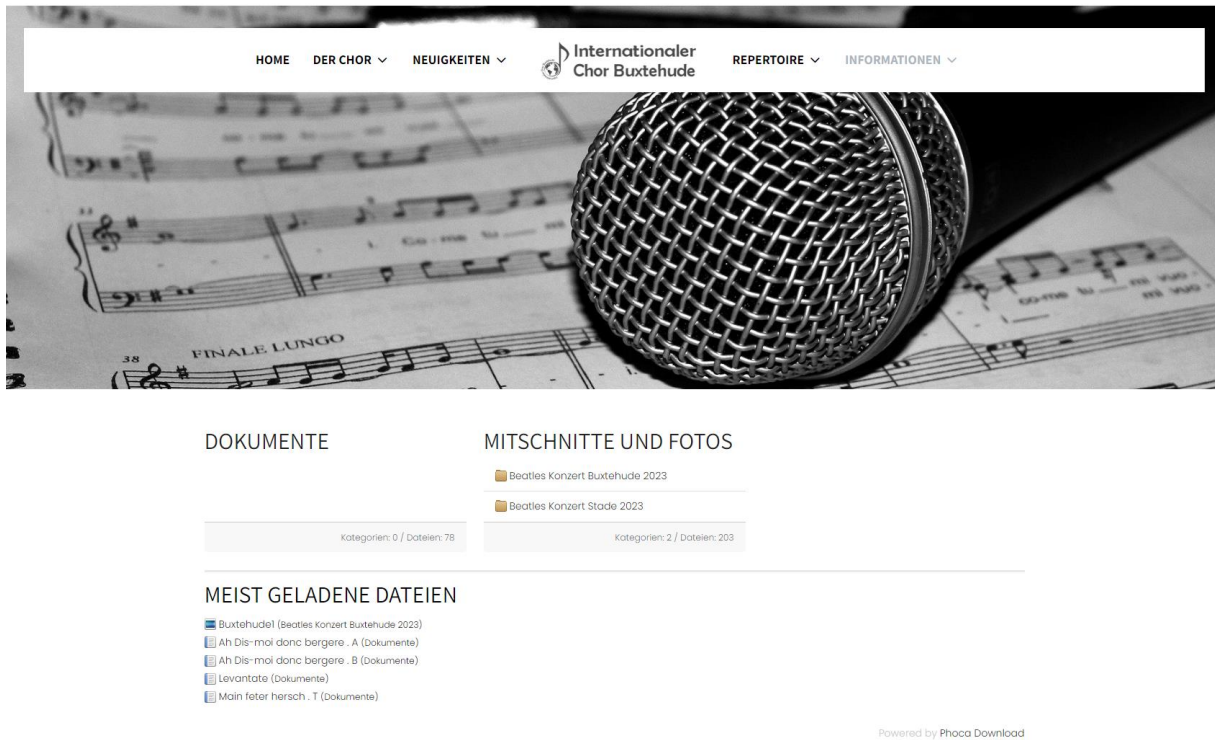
HOME DER CHOR ∨ NEUIGKEITEN ∨ Internationaler Chor Buxtehude REPERTOIRE ∨ INFORMATIONEN ∨

FINALE LUNGO

38

DOKUMENTE

Kategorien: 0 / Dateien: 78

MITSCHNITTE UND FOTOS

Beatles Konzert Buxtehude 2023

Beatles Konzert Stade 2023

Kategorien: 2 / Dateien: 203

MEIST GELADENE DATEIEN

Buxtehude1 (Beatles Konzert Buxtehude 2023)
Ah Dis-moi donc bergere . A (Dokumente)
Ah Dis-moi donc bergere . B (Dokumente)
Levantate (Dokumente)
Main feter hersch . T (Dokumente)

Powered by Phoca Download